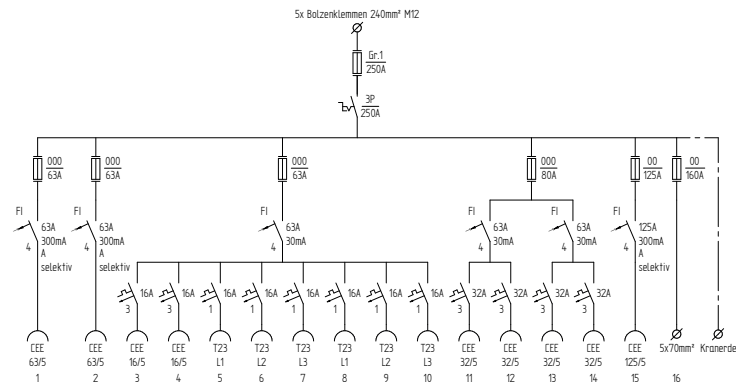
5x Bolzenklemmen 240mm² M12

Gr.1
250A

3P
250A

000
63A

FI
63A
300mA
A
selektiv
4

000
63A

FI
63A
300mA
A
selektiv
4

000
63A

FI
63A
30mA
4

000
80A

FI
63A
30mA
4

FI
63A
30mA
4

00
125A

FI
125A
300mA
A
selektiv
4

00
160A

16A 3
16A 3
16A 1
16A 1
16A 1
16A 1
16A 1
16A 1
32A 3
32A 3
32A 3
32A 3

CEE 63/5 1
CEE 63/5 2
CEE 16/5 3
CEE 16/5 4
T23 L1 5
T23 L2 6
T23 L3 7
T23 L1 8
T23 L2 9
T23 L3 10
CEE 32/5 11
CEE 32/5 12
CEE 32/5 13
CEE 32/5 14
CEE 125/5 15
5x70mm² 16
Kranerde